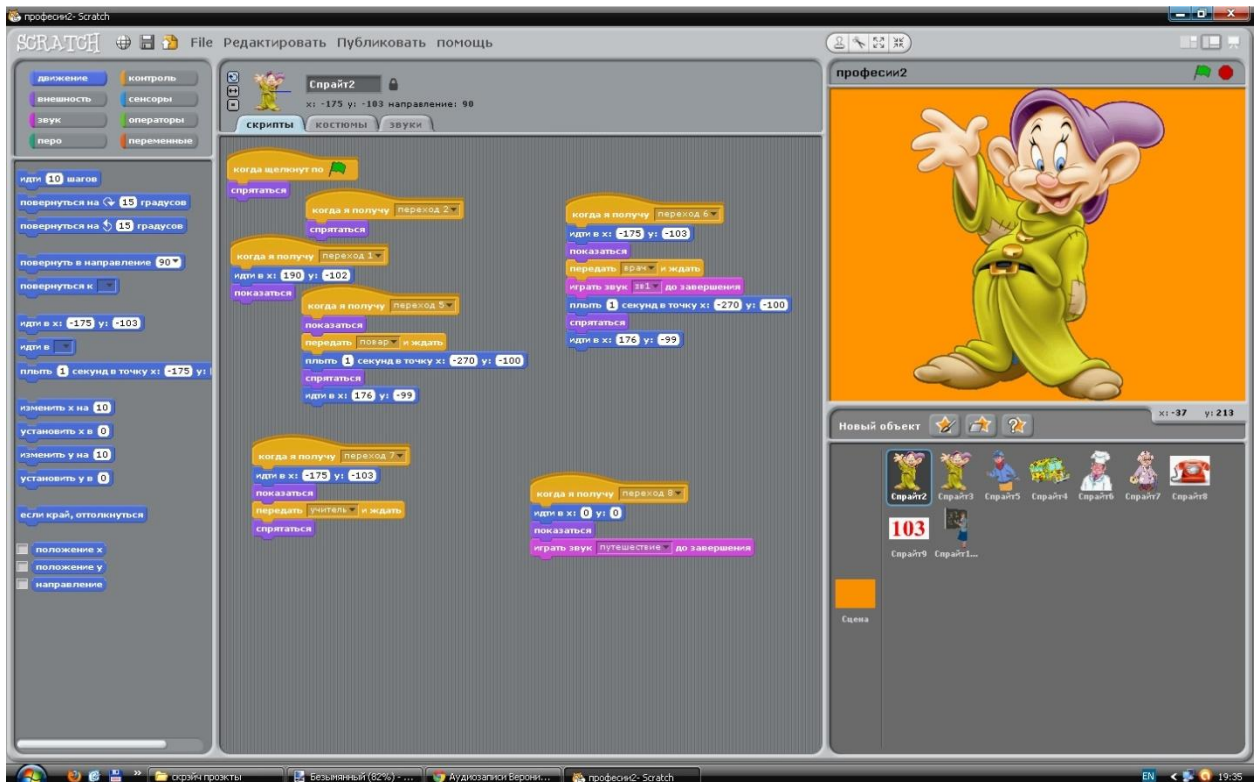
професии2- Scratch

SCRATCH File Редактировать Публиковать помощь

движение контроль
внешность сенсоры
звук операторы
перо переменные

идти 10 шагов
повернуться на 15 градусов
повернуться на 15 градусов
повернуть в направление 90
повернуться к
идти в x: -175 y: -103
идти в
плыть 1 секунд в точку x: -175 y:
изменить х на 10
установить х в 0
изменить у на 10
установить у в 0
если край, оттолкнуться
положение x
положение y
направление

Спрайт2
x: -175 y: -103 направление: 90
скрипты костюмы звуки

когда щелкнут по
спрятаться

когда я получу переход 2
спрятаться

когда я получу переход 1
идти в x: 190 y: -102
показаться

когда я получу переход 5
показаться
передать повар и ждать
плыть 1 секунд в точку x: -270 y: -100
спрятаться
идти в x: 176 y: -99

когда я получу переход 6
идти в x: -175 y: -103
показаться
передать врач и ждать
играть звук 101 до завершения
плыть 1 секунд в точку x: -270 y: -100
спрятаться
идти в x: 176 y: -99

когда я получу переход 7
идти в x: -175 y: -103
показаться
передать учитель и ждать
спрятаться

когда я получу переход 8
идти в x: 0 y: 0
показаться
играть звук путешествие до завершения

професии2

x: -37 y: 213
Новый объект

Спрайт2 Спрайт3 Спрайт5 Спрайт4 Спрайт6 Спрайт7 Спрайт8
103
Спрайт9 Спрайт1...
Сцена

скрэйч проэкты Безымянный (82%) - ... Аудиозаписи Верони... професии2- Scratch
EN 19:35